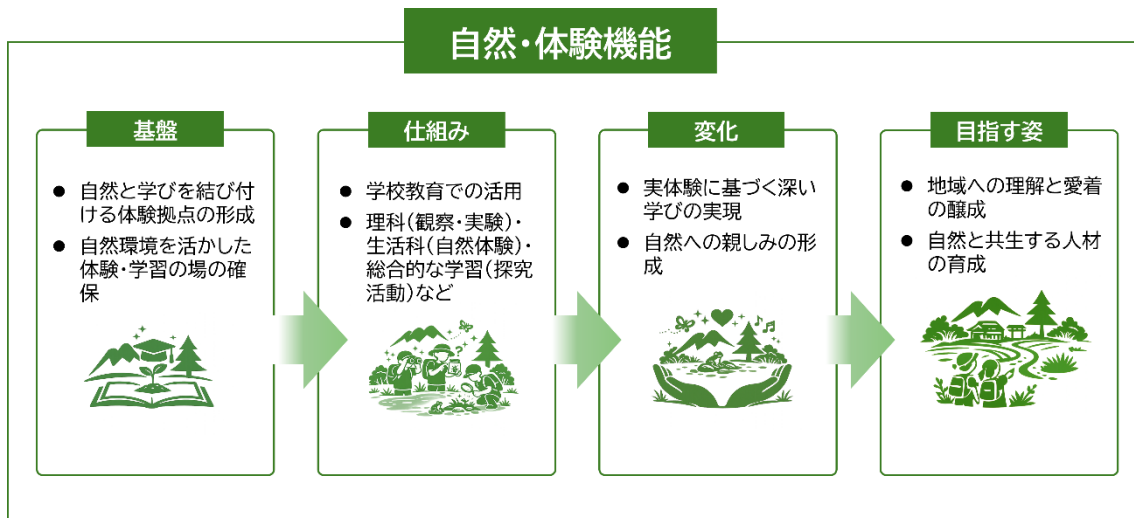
自然・体験機能

基盤

● 自然と学びを結び付ける体験拠点の形成

● 自然環境を活かした体験・学習の場の確保

仕組み

● 学校教育での活用

● 理科（観察・実験）・生活科（自然体験）・総合的な学習（探究活動）など

変化

● 実体験に基づく深い学びの実現

● 自然への親しみの形成

目指す姿

● 地域への理解と愛着の醸成

● 自然と共生する人材の育成